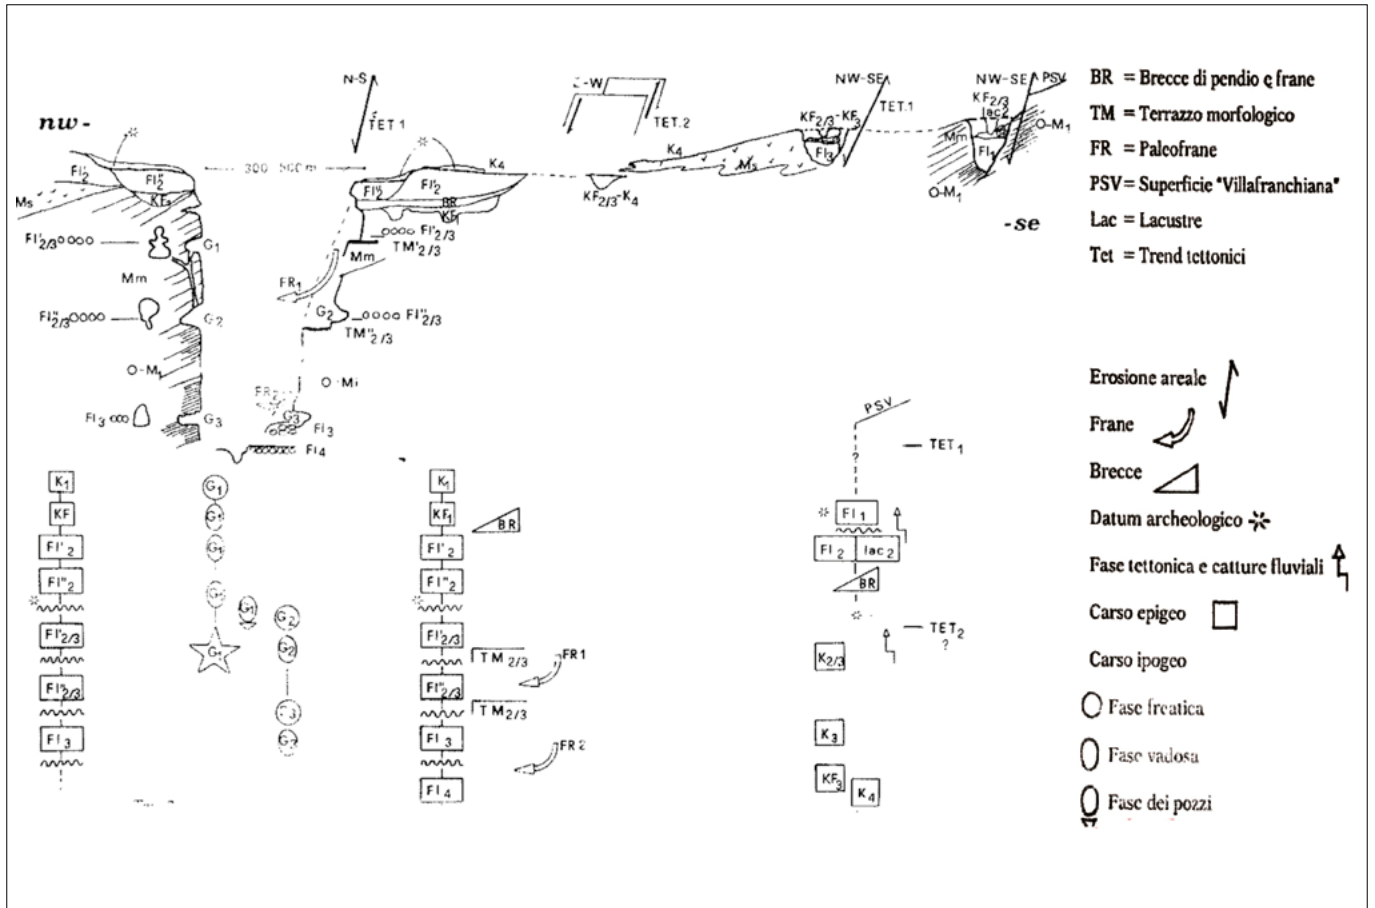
BR = Brecce di pendio e frane
TM = Terrazzo morfologico
FR = Paleofrane
PSV = Superficie "Villafranchiana"
Lac = Lacustre
Tet = Trend tettonici

nw-
N-S
TET 1
Z-W
TET.2
NW-SE
TET.1
NW-SE PSV
$Fl_2'$
$Fl_2''$
$KF_3$
Ms
300 500 m
$Fl_2''$
$Fl_2'$
$K_4$
BR
$KF_1$
$KF_{2/3}$-$K_4$
$K_4$
$M_s$
$KF_{2/3}$-$KF_3$
$Fl_3$
$KF_{2/3}$
lac2
Mm
$Fl_1$
O-$M_1$
O-$M_1$
-se
$Fl'_{2/3}$oooo
$G_1$
oooo $Fl'_{2/3}$
$TM'_{2/3}$
Mm
Mm
$FR_1$
$Fl''_{2/3}$oooo
$G_2$
$G_2$
oooo $Fl''_{2/3}$
$TM''_{2/3}$
O-$M_1$
O-Mi
$FR_2$
$Fl_3$ ooo
$G_3$
$G_3$
$Fl_3$
$Fl_4$

Erosione areale
Frane
Brecce
Datum archeologico
Fase tettonica e catture fluviali
Carso epigeo
Carso ipogeo
Fase freatica
Fase vadosa
Fase dei pozzi

$K_1$
KF
$Fl'_2$
$Fl''_2$
$Fl'_{2/3}$
$Fl''_{2/3}$
$Fl_3$

$G_1$
$G_1$
$G_1$
$G_1$
$G_1$
$G_1$
$G_2$
$G_2$
$G_3$
$G_3$

$K_1$
$KF_1$
BR
$Fl'_2$
$Fl''_2$
$Fl'_{2/3}$
TM 2/3
FR1
$Fl''_{2/3}$
TM 2/3
$Fl_3$
FR 2
$Fl_4$

PSV
?
TET 1
$Fl_1$
$Fl_2$
lac 2
BR
TET 2
?
$K_{2/3}$
$K_3$
$KF_3$
$K_4$